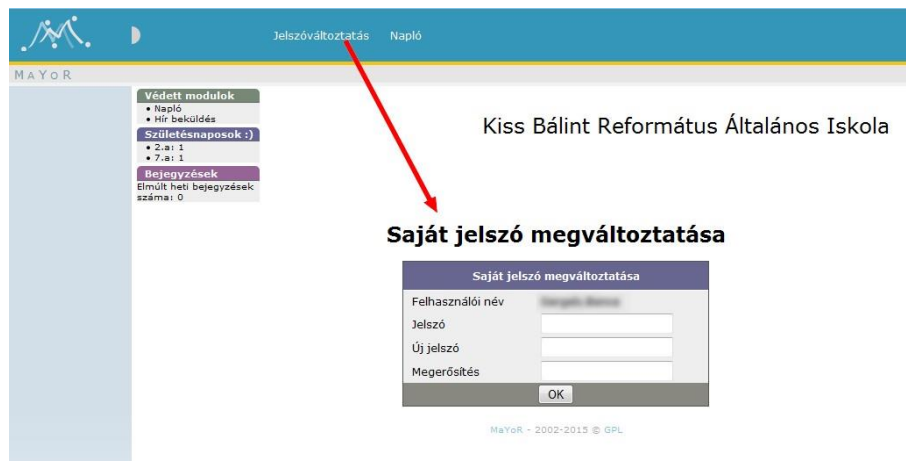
Jelszóváltoztatás Napló

MAYOR

Védett modulok
• Napló
• Hír beküldés

Születésnaposok :)
• 2.a: 1
• 7.a: 1

Bejegyzések
Elmúlt heti bejegyzések száma: 0

Kiss Bálint Református Általános Iskola

Saját jelszó megváltoztatása

Saját jelszó megváltoztatása

Felhasználói név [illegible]

Jelszó

Új jelszó

Megerősítés

OK

MaYoR - 2002-2015 © GPL